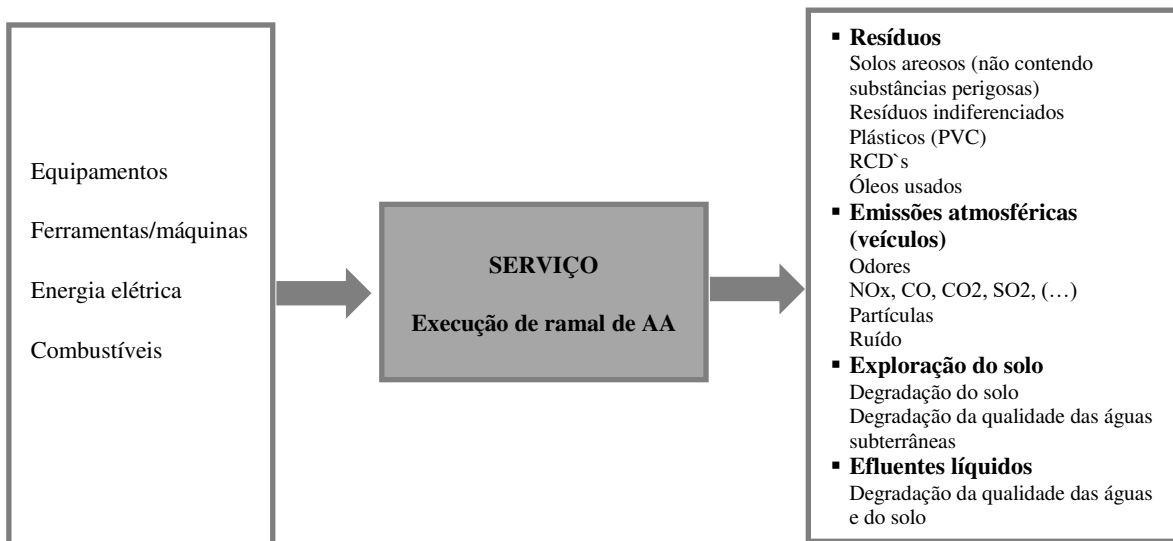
Equipamentos

Ferramentas/máquinas

Energia elétrica

Combustíveis

SERVIÇO

Execução de ramal de AA

▪ Resíduos
Solos areosos (não contendo substâncias perigosas)
Resíduos indiferenciados
Plásticos (PVC)
RCD`s
Óleos usados

▪ Emissões atmosféricas (veículos)
Odores
NOx, CO, CO2, SO2, (…)
Partículas
Ruído

▪ Exploração do solo
Degradação do solo
Degradação da qualidade das águas subterrâneas

▪ Efluentes líquidos
Degradação da qualidade das águas e do solo